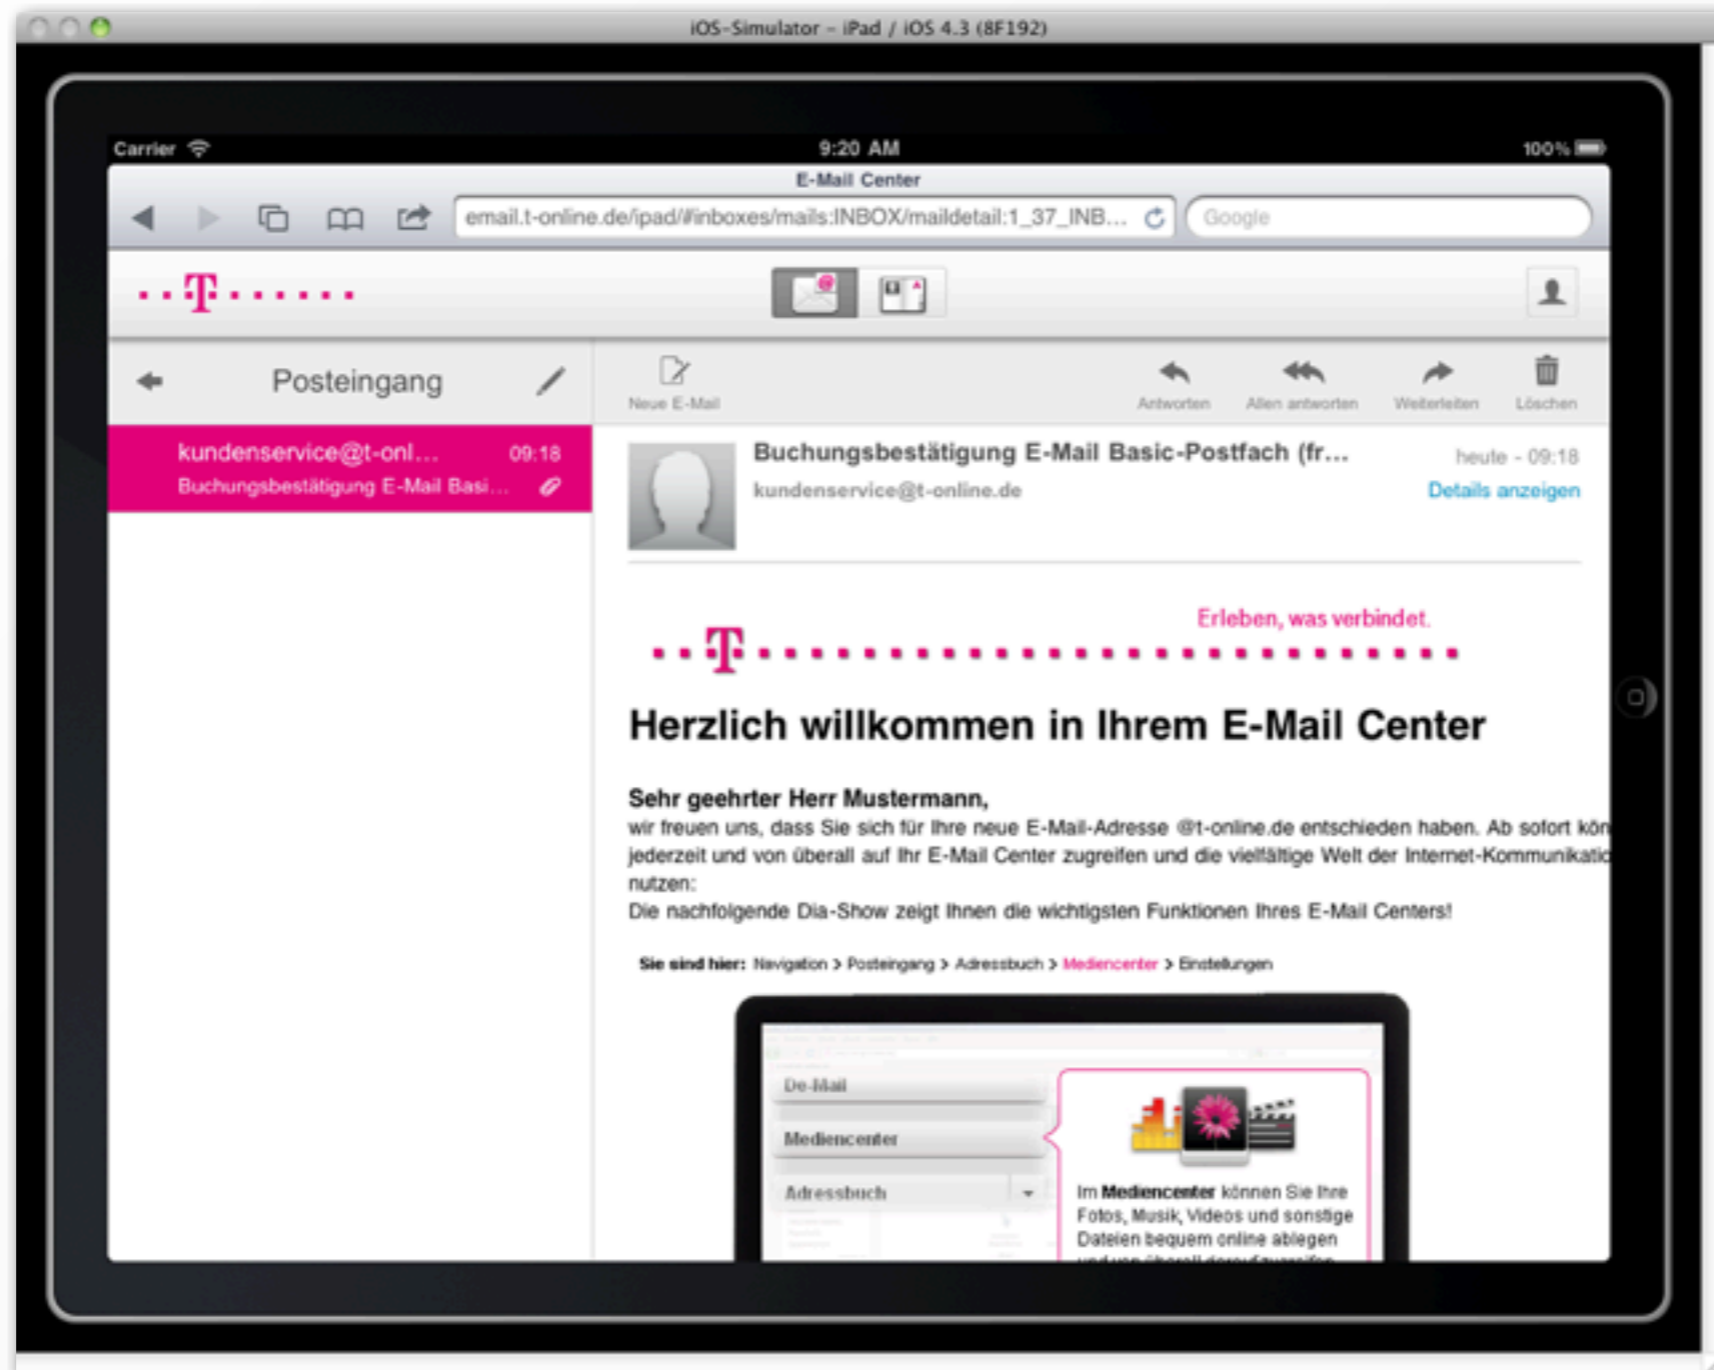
iOS-Simulator – iPad / iOS 4.3 (8F192)

Carrier 9:20 AM 100%

E-Mail Center

email.t-online.de/ipad/#inboxes/mails:INBOX/maildetail:1_37_INB...

Google

T

Posteingang

kundenservice@t-onl... 09:18
Buchungsbestätigung E-Mail Basi...

Neue E-Mail

Antworten Allen antworten Weiterleiten Löschen

Buchungsbestätigung E-Mail Basic-Postfach (fr...
kundenservice@t-online.de

heute - 09:18
Details anzeigen

Erleben, was verbindet.

T

Herzlich willkommen in Ihrem E-Mail Center

Sehr geehrter Herr Mustermann,
wir freuen uns, dass Sie sich für Ihre neue E-Mail-Adresse @t-online.de entschieden haben. Ab sofort kön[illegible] jederzeit und von überall auf Ihr E-Mail Center zugreifen und die vielfältige Welt der Internet-Kommunikati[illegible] nutzen:
Die nachfolgende Dia-Show zeigt Ihnen die wichtigsten Funktionen Ihres E-Mail Centers!

Sie sind hier: Navigation > Posteingang > Adressbuch > Mediencenter > Einstellungen

De-Mail

Mediencenter

Adressbuch

Im Mediencenter können Sie Ihre Fotos, Musik, Videos und sonstige Dateien bequem online ablegen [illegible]